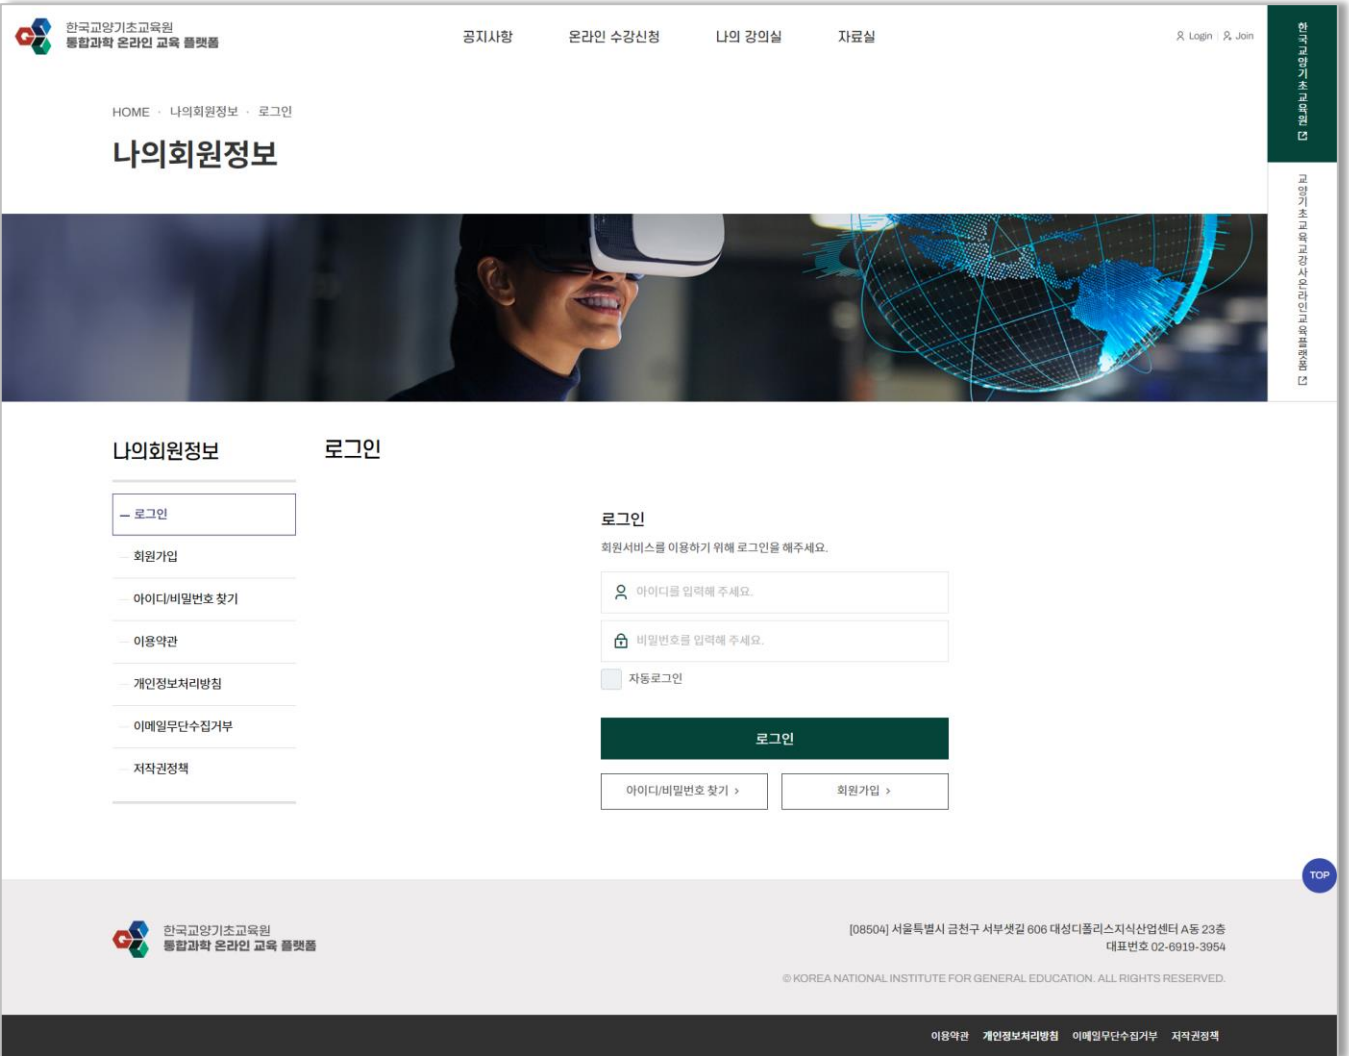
한국교양기초교육원
통합과학 온라인 교육 플랫폼

공지사항 온라인 수강신청 나의 강의실 자료실

Login Join

한국교양기초교육원

교양기초교육교강사온라인교육플랫폼

HOME · 나의회원정보 · 로그인

나의회원정보

나의회원정보

로그인
회원가입
아이디/비밀번호 찾기
이용약관
개인정보처리방침
이메일무단수집거부
저작권정책

로그인

로그인
회원서비스를 이용하기 위해 로그인을 해주세요.

아이디를 입력해 주세요.
비밀번호를 입력해 주세요.
자동로그인

로그인

아이디/비밀번호 찾기 ›
회원가입 ›

TOP

한국교양기초교육원
통합과학 온라인 교육 플랫폼

[08504] 서울특별시 금천구 서부샛길 606 대성디폴리스지식산업센터 A동 23층
대표번호 02-6919-3954

© KOREA NATIONAL INSTITUTE FOR GENERAL EDUCATION. ALL RIGHTS RESERVED.

이용약관 개인정보처리방침 이메일무단수집거부 저작권정책